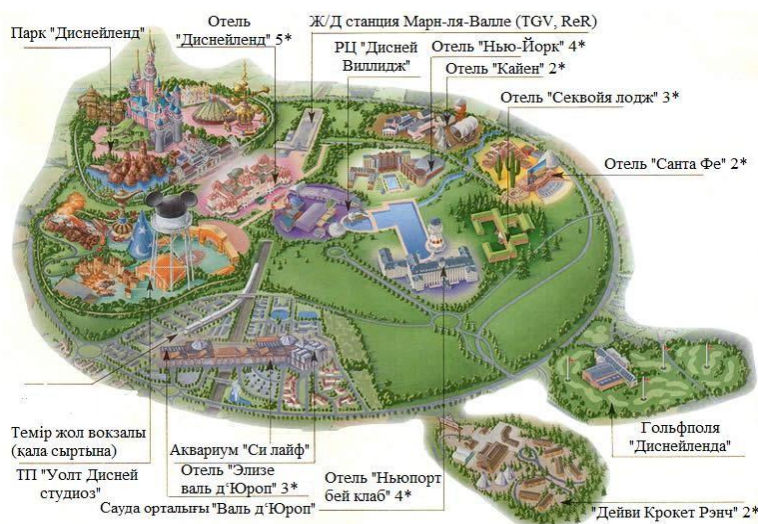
Парк "Диснейленд"

Отель "Диснейленд" 5*

Ж/Д станция Марн-ля-Валле (TGV, ReR)

РЦ "Дисней Виллидж"

Отель "Нью-Йорк" 4*

Отель "Кайен" 2*

Отель "Секвойя лодж" 3*

Отель "Санта Фе" 2*

Гольфполя "Диснейленда"

Темір жол вокзалы (қала сыртына)

ТП "Уолт Дисней студиоз"

Аквариум "Си лайф"

Отель "Элизе валь д'Юроп" 3*

Сауда орталығы "Валь д'Юроп"

Отель "Ньюпорт бей клаб" 4*

"Дейви Крокет Рэнч" 2*